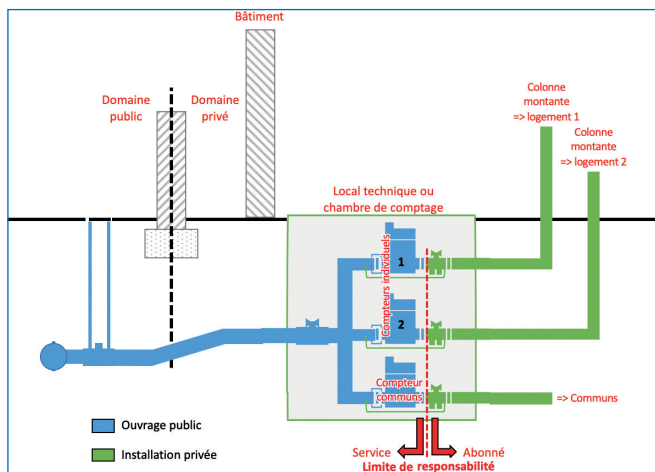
Bâtiment

Domaine public

Domaine privé

Colonne montante => logement 1

Colonne montante => logement 2

Local technique ou chambre de comptage

Compteurs individuels

1

2

Compteur communs

=> Communs

Ouvrage public

Installation privée

Service

Abonné

Limite de responsabilité